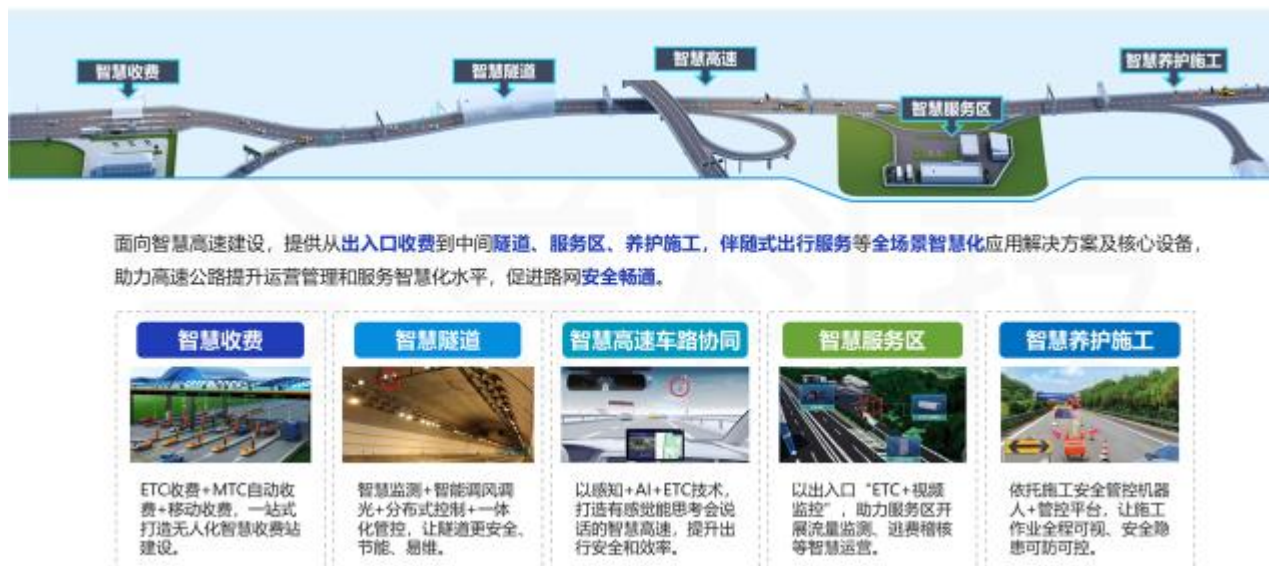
智慧收费

智慧隧道

智慧高速

智慧养护施工

智慧服务区

面向智慧高速建设，提供从出入口收费到中间隧道、服务区、养护施工，伴随式出行服务等全场景智慧化应用解决方案及核心设备，助力高速公路提升运营管理和服务智慧化水平，促进路网安全畅通。

智慧收费

ETC收费+MTC自动收费+移动收费，一站式打造无人化智慧收费站建设。

智慧隧道

智慧监测+智能调风调光+分布式控制+一体化管控，让隧道更安全、节能、易维。

智慧高速车路协同

以感知+AI+ETC技术，打造有感觉能思考会说话的智慧高速，提升出行安全和效率。

智慧服务区

以出入口“ETC+视频监控”，助力服务区开展流量监测、逃费稽核等智慧运营。

智慧养护施工

依托施工安全管控机器人+管控平台，让施工作业全程可视、安全隐患可防可控。